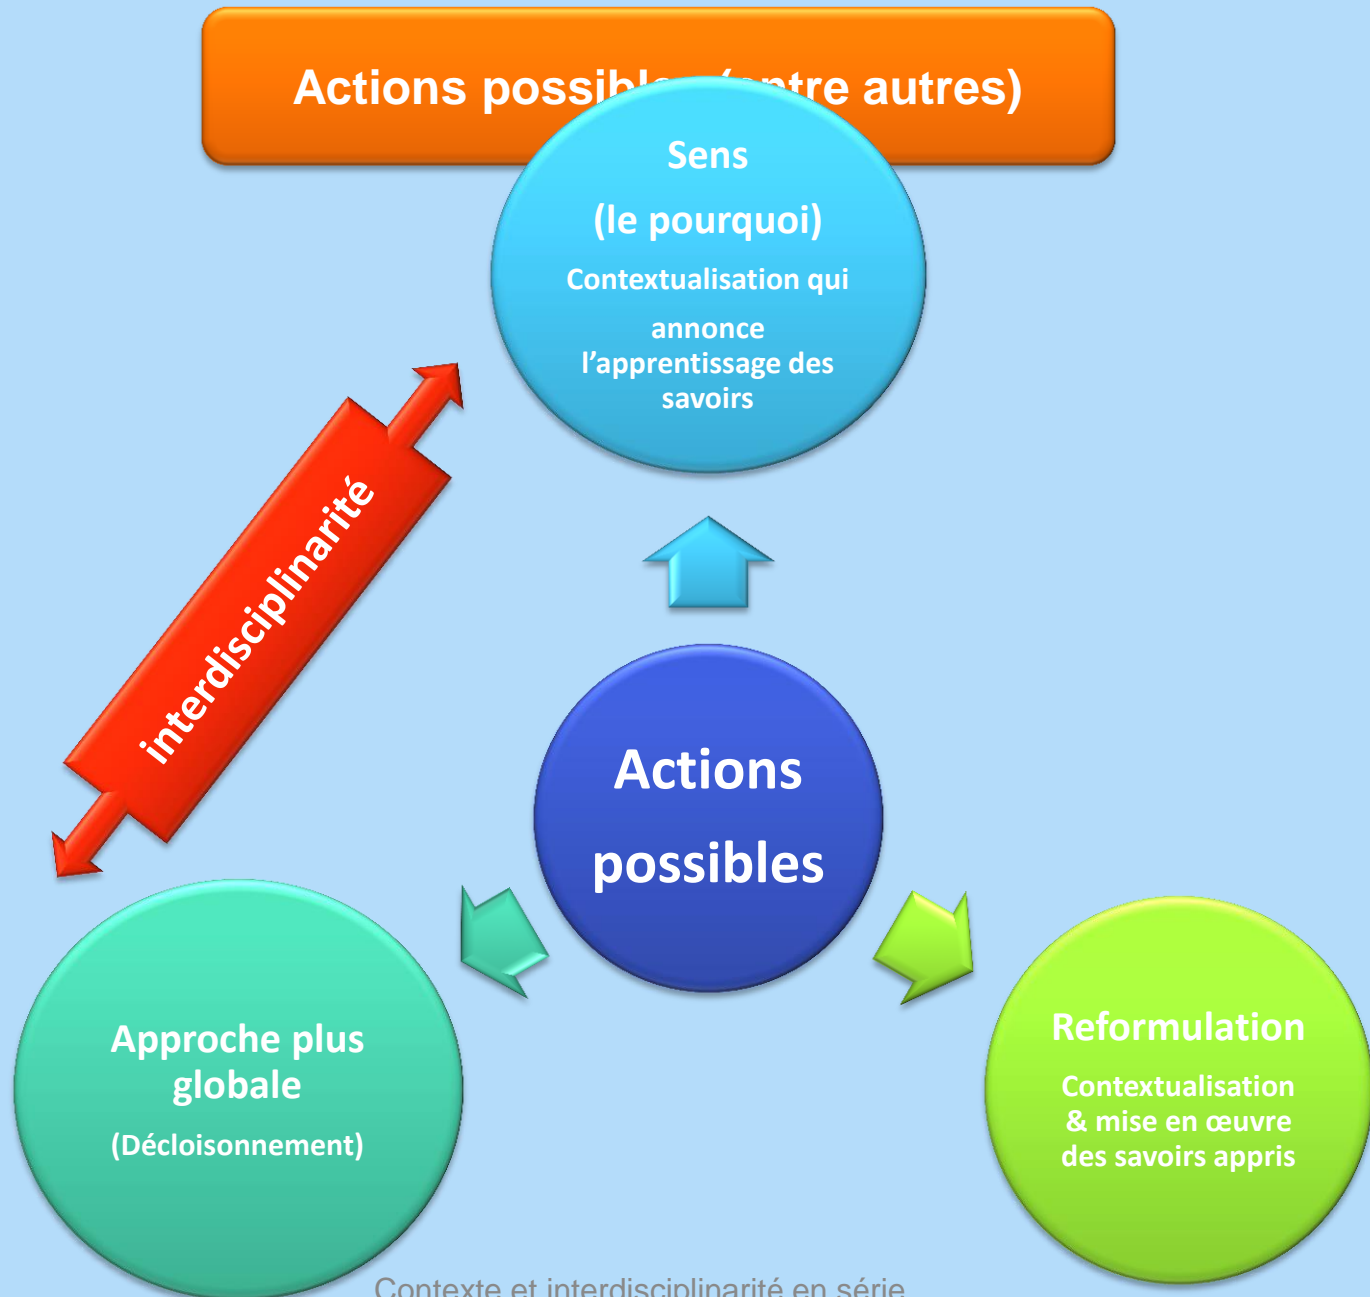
Actions possib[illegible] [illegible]tre autres)

Sens

(le pourquoi)

Contextualisation qui annonce l'apprentissage des savoirs

interdisciplinarité

Actions possibles

Approche plus globale

(Décloisonnement)

Reformulation

Contextualisation & mise en œuvre des savoirs appris

Contexte et interdisciplinarité en série